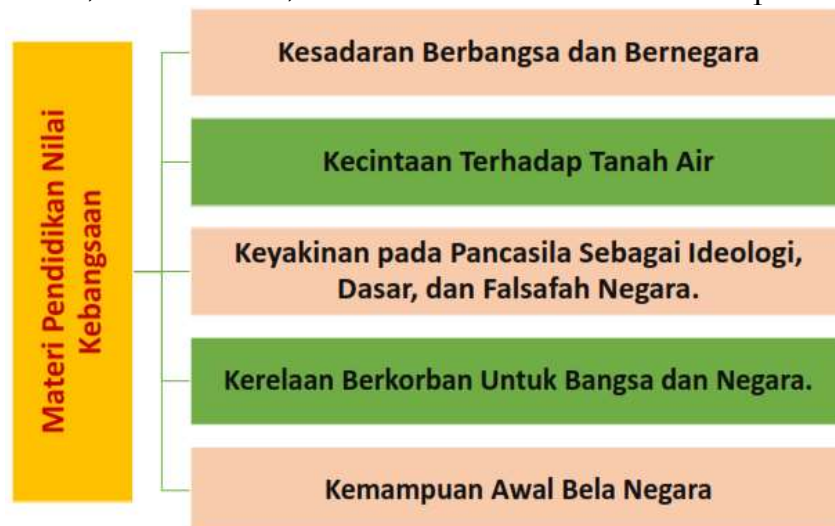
Materi Pendidikan Nilai Kebangsaan

Kesadaran Berbangsa dan Bernegara

Kecintaan Terhadap Tanah Air

Keyakinan pada Pancasila Sebagai Ideologi, Dasar, dan Falsafah Negara.

Kerelaan Berkorban Untuk Bangsa dan Negara.

Kemampuan Awal Bela Negara